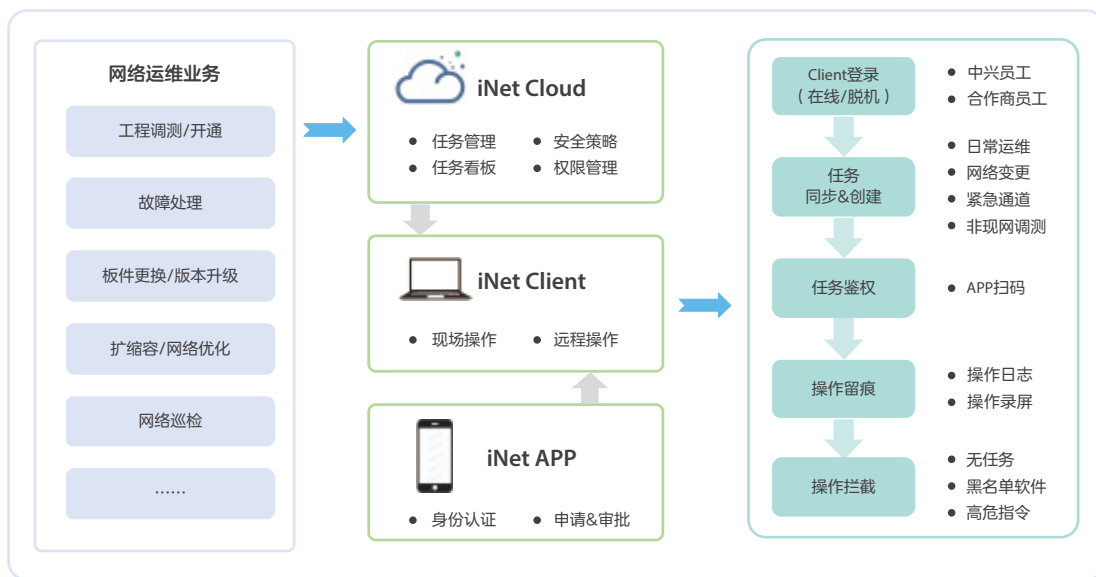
网络运维业务

工程调测/开通

故障处理

板件更换/版本升级

扩缩容/网络优化

网络巡检

……

iNet Cloud

- 任务管理
- 安全策略
- 任务看板
- 权限管理

iNet Client

- 现场操作
- 远程操作

iNet APP

- 身份认证
- 申请&审批

Client登录
（在线/脱机）

- 中兴员工
- 合作商员工

任务
同步&创建

- 日常运维
- 网络变更
- 紧急通道
- 非现网调测

任务鉴权

- APP扫码

操作留痕

- 操作日志
- 操作录屏

操作拦截

- 无任务
- 黑名单软件
- 高危指令